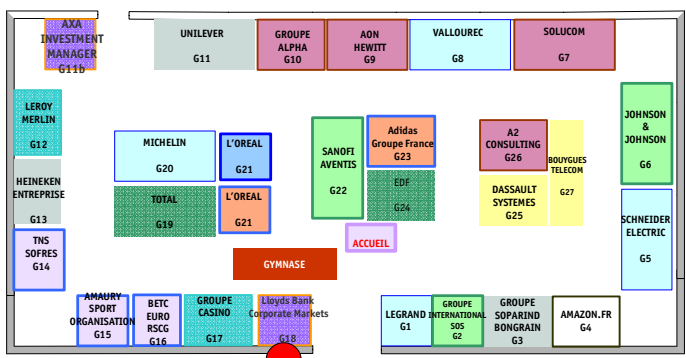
AXA INVESTMENT MANAGER G11b

UNILEVER G11

GROUPE ALPHA G10

AON HEWITT G9

VALLOUREC G8

SOLUCOM G7

LEROY MERLIN G12

HEINEKEN ENTREPRISE G13

TNS SOFRES G14

MICHELIN G20

L'OREAL G21

TOTAL G19

L'OREAL G21

SANOFI AVENTIS G22

Adidas Groupe France G23

EDF G24

ACCUEIL

A2 CONSULTING G26

BOUYGUES TELECOM G27

DASSAULT SYSTEMES G25

JOHNSON & JOHNSON G6

SCHNEIDER ELECTRIC G5

GYMNASE

AMAURY SPORT ORGANISATION G15

BETC EURO RSCG G16

GROUPE CASINO G17

Lloyds Bank Corporate Markets G18

LEGRAND G1

GROUPE INTERNATIONAL SOS G2

GROUPE SOPARIND BONGRAIN G3

AMAZON.FR G4